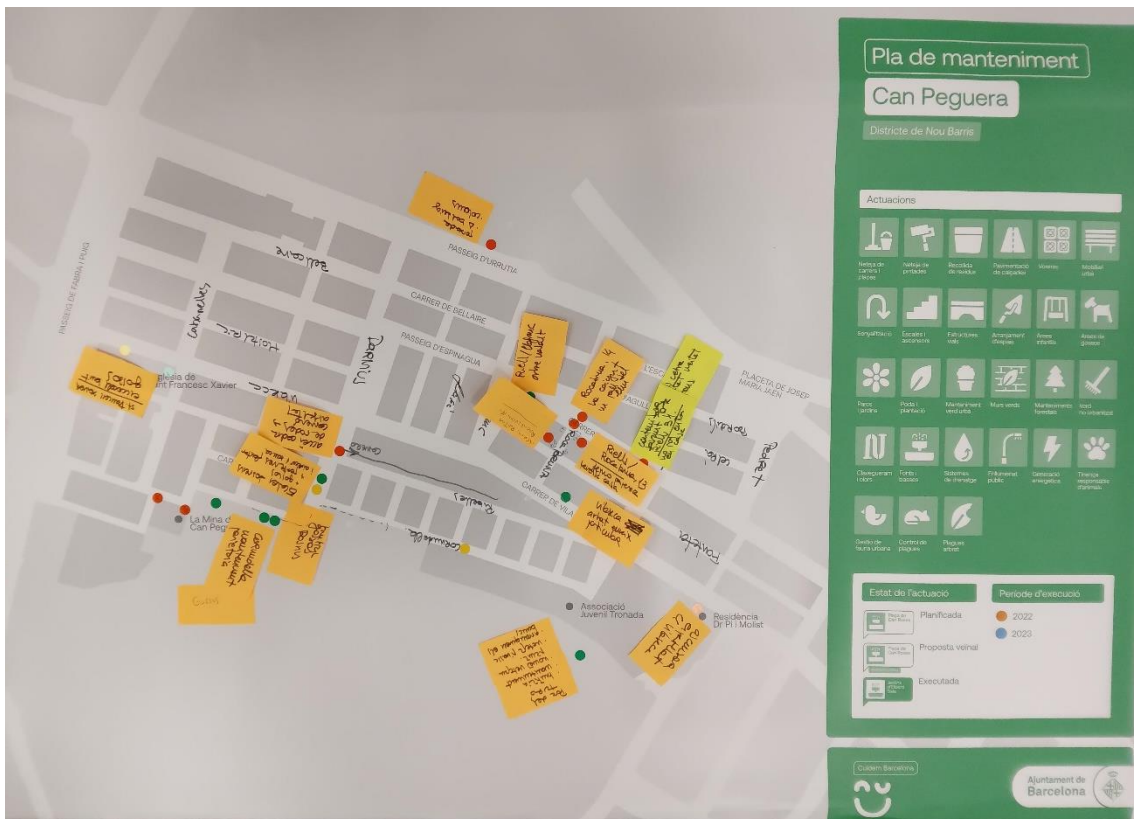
Pla de manteniment

Can Peguera

Districte de Nou Barris

Actuacions

Neteja de carrers i places

Neteja de pintades

Recollida de residus

Pavimentació de calçades

Voreres

Mobiliari urbà

Senyalització

Escales i ascensors

Estructures viàries

Arranjament d'espais

Àrees infantils

Àrees de gossos

Parcs i jardins

Poda i plantació

Manteniment verd urbà

Murs verds

Manteniment forestal

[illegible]

Clavegueram i rieres

Fonts i bassas

Sistemes de drenatge

Enllumenat públic

Generació energètica

Tinença responsable d'animals

Gestió de fauna urbana

Control de plagues

Plagues arbrat

Estat de l'actuació

Planificada

Proposta veïnal

Executada

Període d'execució

2022

2023

Cuidem Barcelona

Ajuntament de Barcelona

PASSEIG DE FABRA I PUIG

PASSEIG D'URRUTIA

CARRER DE BELLAIRE

PASSEIG D'ESPINAGUA

PLACETA DE JOSEP MARIA JALEN

CARRER DE VILA

Església de Sant Francesc Xavier

La Mina de Can Peguera

Associació Juvenil Tronada

Residència Dr Pi i Molist

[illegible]